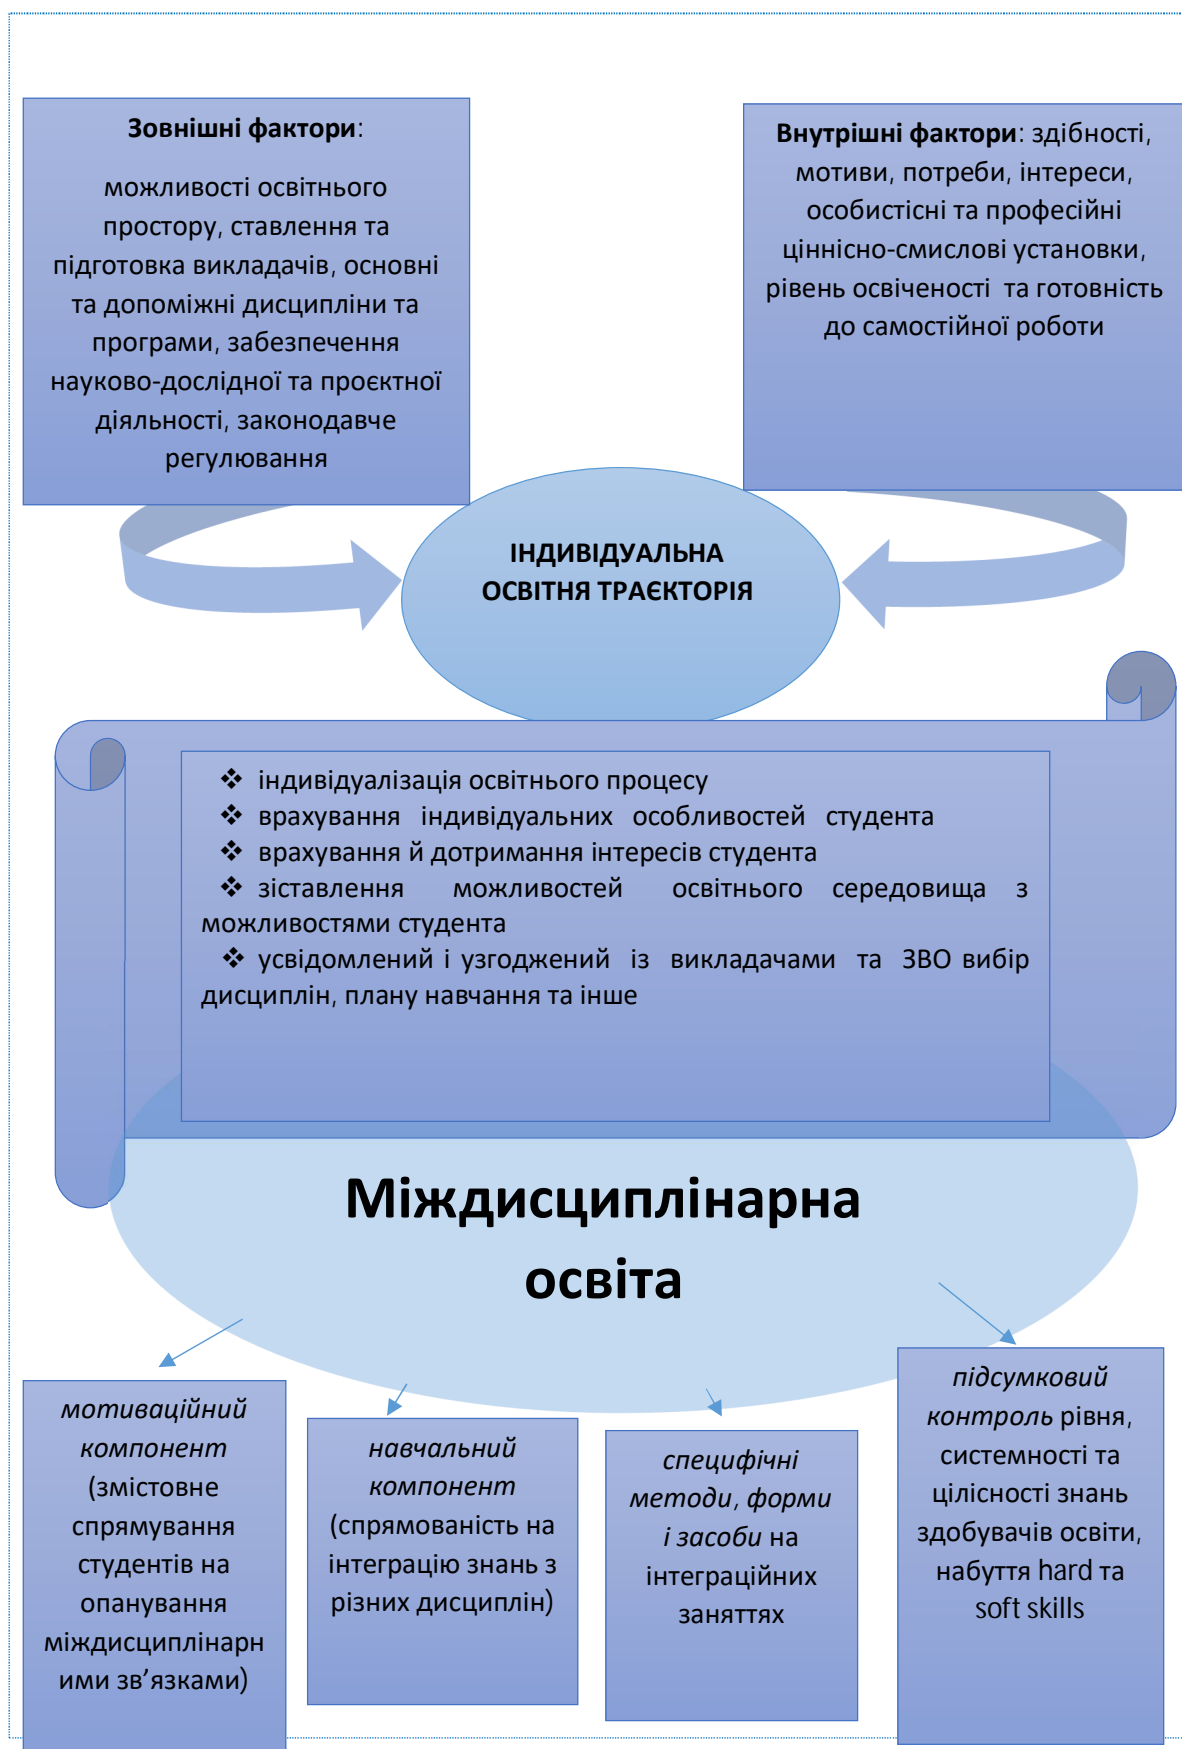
**Зовнішні фактори**:

можливості освітнього простору, ставлення та підготовка викладачів, основні та допоміжні дисципліни та програми, забезпечення науково-дослідної та проєктної діяльності, законодавче регулювання

**Внутрішні фактори**: здібності, мотиви, потреби, інтереси, особистісні та професійні ціннісно-смислові установки, рівень освіченості та готовність до самостійної роботи

ІНДИВІДУАЛЬНА ОСВІТНЯ ТРАЄКТОРІЯ

❖ індивідуалізація освітнього процесу
❖ врахування індивідуальних особливостей студента
❖ врахування й дотримання інтересів студента
❖ зіставлення можливостей освітнього середовища з можливостями студента
❖ усвідомлений і узгоджений із викладачами та ЗВО вибір дисциплін, плану навчання та інше

Міждисциплінарна освіта

*мотиваційний компонент* (змістовне спрямування студентів на опанування міждисциплінарними зв'язками)

*навчальний компонент* (спрямованість на інтеграцію знань з різних дисциплін)

*специфічні методи, форми і засоби* на інтеграційних заняттях

*підсумковий контроль* рівня, системності та цілісності знань здобувачів освіти, набуття hard та soft skills